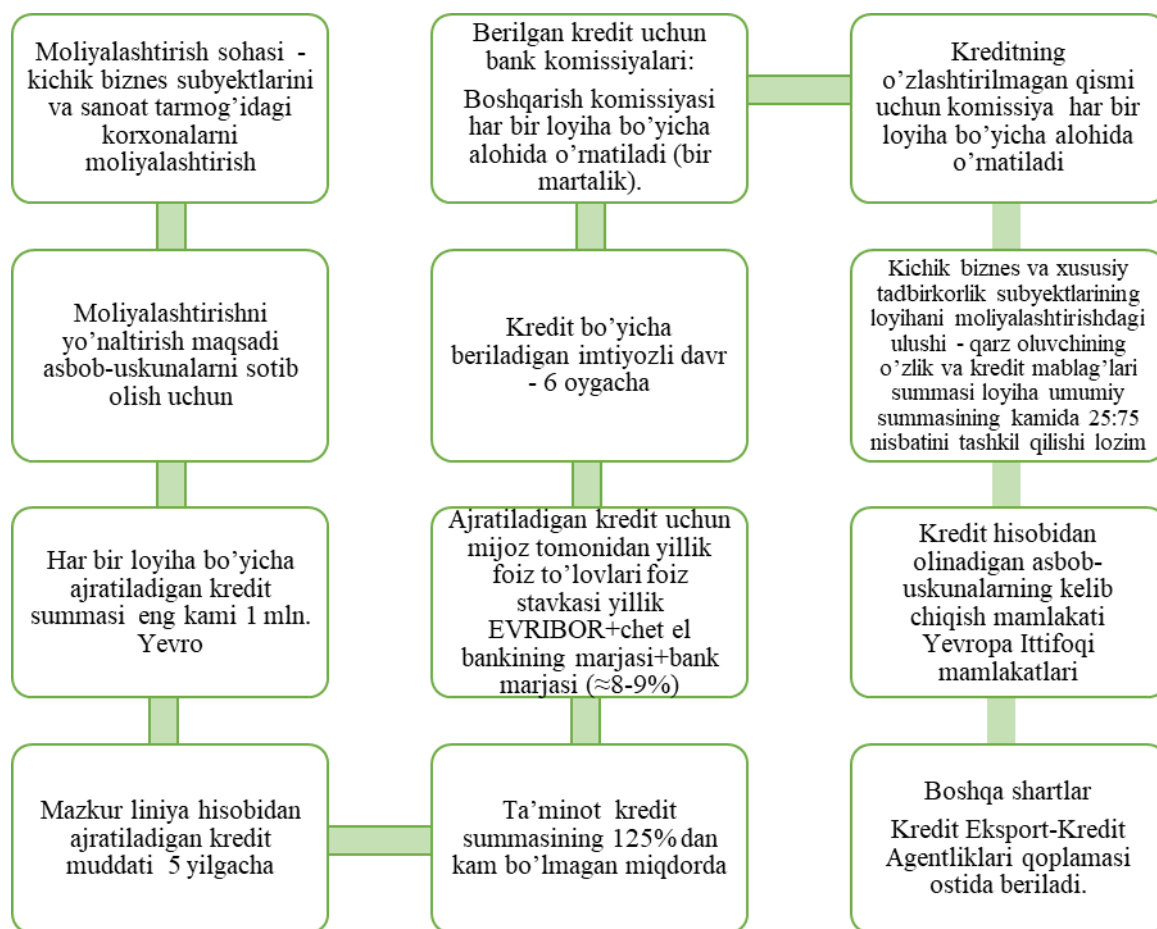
Moliyalashtirish sohasi - kichik biznes subyektlarini va sanoat tarmog'idagi korxonalarni moliyalashtirish

Berilgan kredit uchun bank komissiyalari:

Boshqarish komissiyasi har bir loyiha bo'yicha alohida o'rnatiladi (bir martalik).

Kreditning o'zlashtirilmagan qismi uchun komissiya har bir loyiha bo'yicha alohida o'rnatiladi

Moliyalashtirishni yo'naltirish maqsadi asbob-uskunalarni sotib olish uchun

Kredit bo'yicha beriladigan imtiyozli davr - 6 oygacha

Kichik biznes va xususiy tadbirkorlik subyektlarining loyihani moliyalashtirishdagi ulushi - qarz oluvchining o'zlik va kredit mablag'lari summasi loyiha umumiy summasining kamida 25:75 nisbatini tashkil qilishi lozim

Har bir loyiha bo'yicha ajratiladigan kredit summasi eng kami 1 mln. Yevro

Ajratiladigan kredit uchun mijoz tomonidan yillik foiz to'lovlari foiz stavkasi yillik EVRIBOR+chet el bankining marjasi+bank marjasi (≈8-9%)

Kredit hisobidan olinadigan asbob-uskunalarning kelib chiqish mamlakati Yevropa Ittifoqi mamlakatlari

Mazkur liniya hisobidan ajratiladigan kredit muddati 5 yilgacha

Ta'minot kredit summasining 125%dan kam bo'lmagan miqdorda

Boshqa shartlar

Kredit Eksport-Kredit Agentliklari qoplamasi ostida beriladi.